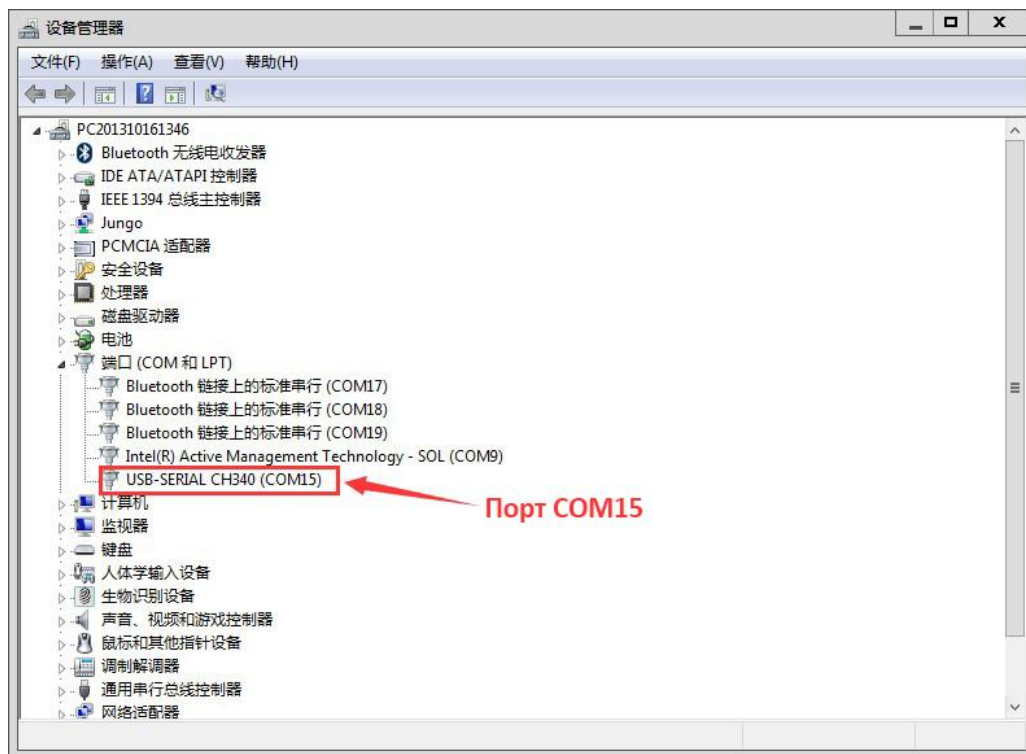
设备管理器

文件(F) 操作(A) 查看(V) 帮助(H)

PC201310161346
Bluetooth 无线电收发器
IDE ATA/ATAPI 控制器
IEEE 1394 总线主控制器
Jungo
PCMCIA 适配器
安全设备
处理器
磁盘驱动器
电池
端口 (COM 和 LPT)
Bluetooth 链接上的标准串行 (COM17)
Bluetooth 链接上的标准串行 (COM18)
Bluetooth 链接上的标准串行 (COM19)
Intel(R) Active Management Technology - SOL (COM9)
USB-SERIAL CH340 (COM15)
Порт COM15
计算机
监视器
键盘
人体学输入设备
生物识别设备
声音、视频和游戏控制器
鼠标和其他指针设备
调制解调器
通用串行总线控制器
网络适配器